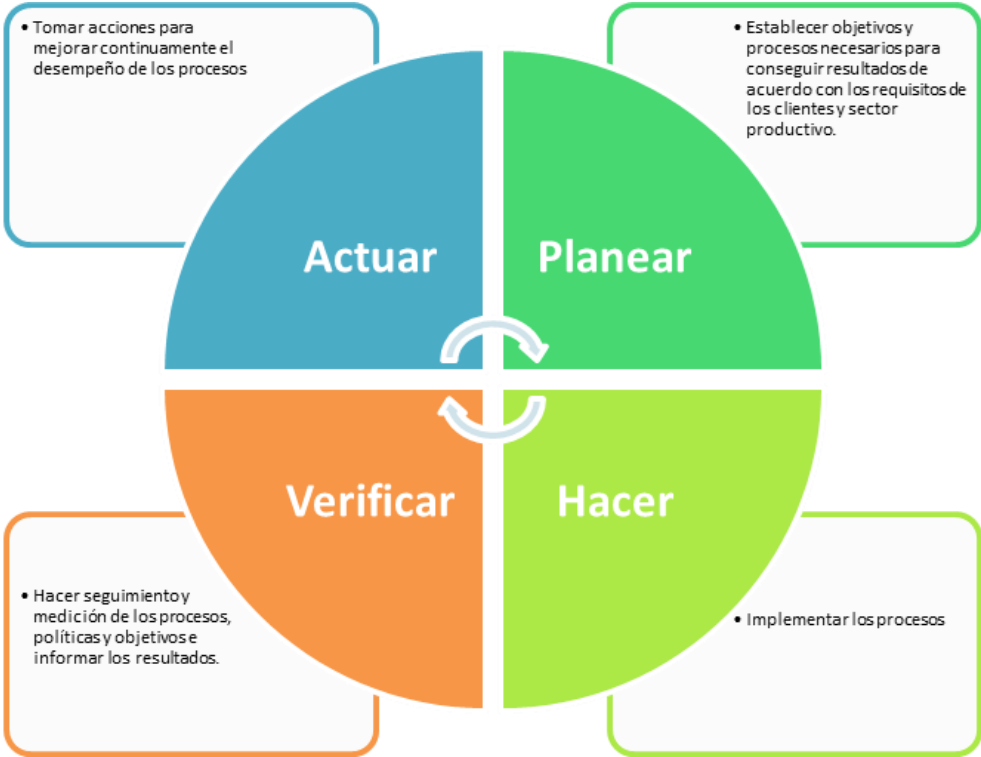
• Tomar acciones para mejorar continuamente el desempeño de los procesos

• Establecer objetivos y procesos necesarios para conseguir resultados de acuerdo con los requisitos de los clientes y sector productivo.

Actuar

Planear

Verificar

Hacer

• Hacer seguimiento y medición de los procesos, políticas y objetivos e informar los resultados.

• Implementar los procesos